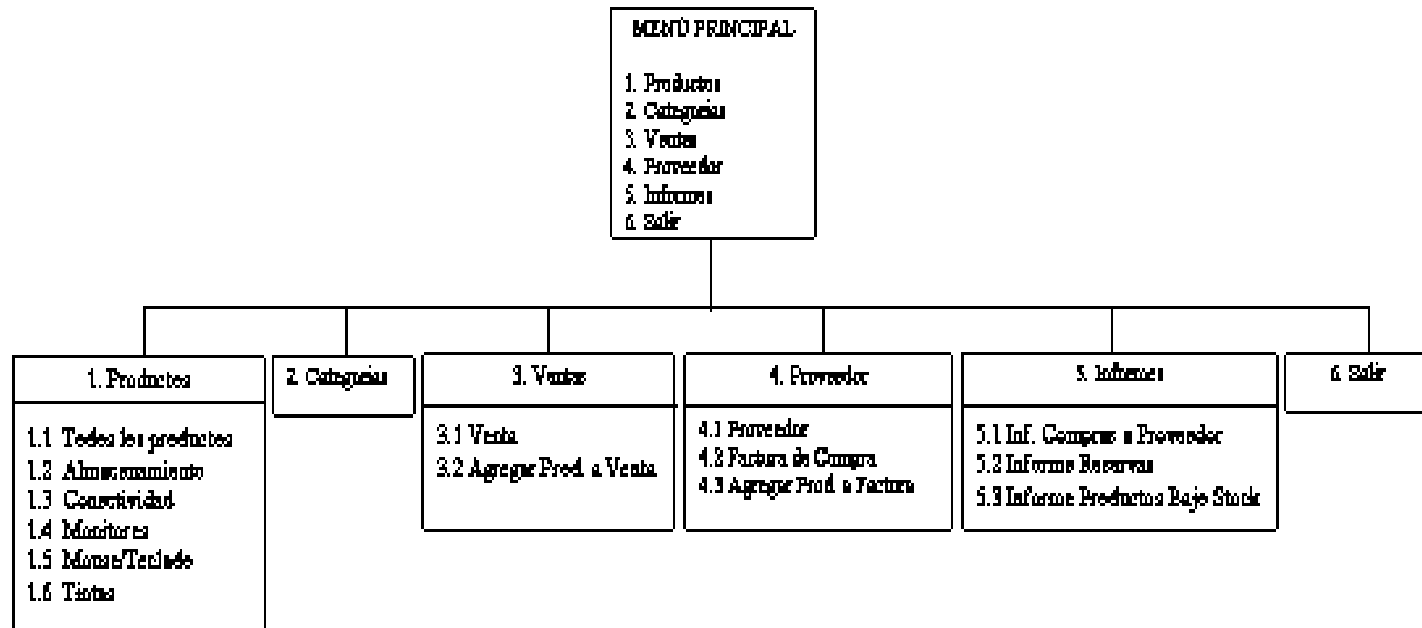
MENÚ PRINCIPAL

1. Productos
2. Categorías
3. Ventas
4. Proveedor
5. Informes
6. Salir

1. Productos

1.1 Todos los productos
1.2 Almacenamiento
1.3 Conectividad
1.4 Monitores
1.5 Mouse/Teclado
1.6 Tintas

2. Categorías

3. Ventas

3.1 Venta
3.2 Agregar Prod. a Venta

4. Proveedor

4.1 Proveedor
4.2 Factura de Compra
4.3 Agregar Prod. a Factura

5. Informes

5.1 Inf. Compras a Proveedor
5.2 Informe Reservas
5.3 Informe Productos Bajo Stock

6. Salir